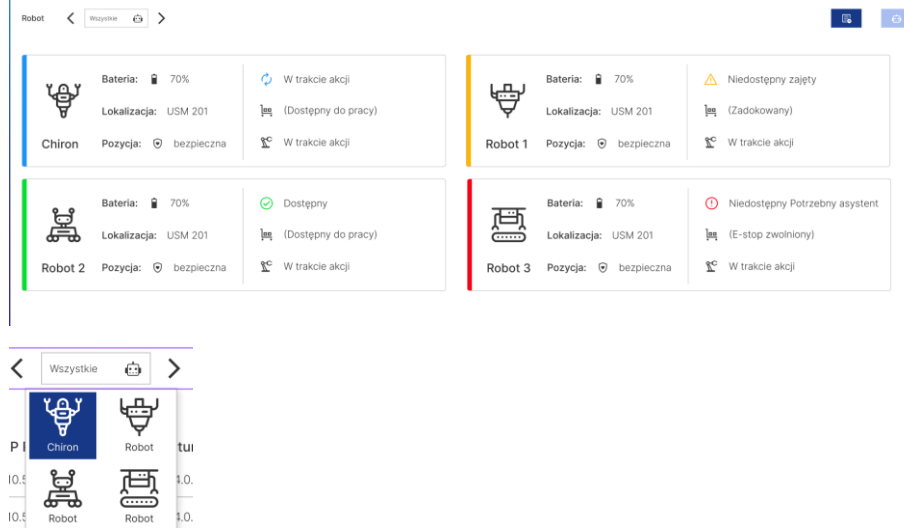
Robot Wszystkie

Chiron
Bateria: 70%
Lokalizacja: USM 201
Pozycja: bezpieczna
W trakcie akcji
(Dostępny do pracy)
W trakcie akcji

Robot 1
Bateria: 70%
Lokalizacja: USM 201
Pozycja: bezpieczna
Niedostępny zajęty
(Zadokowany)
W trakcie akcji

Robot 2
Bateria: 70%
Lokalizacja: USM 201
Pozycja: bezpieczna
Dostępny
(Dostępny do pracy)
W trakcie akcji

Robot 3
Bateria: 70%
Lokalizacja: USM 201
Pozycja: bezpieczna
Niedostępny Potrzebny asystent
(E-stop zwolniony)
W trakcie akcji

Wszystkie

Chiron
Robot
Robot
Robot

P I
tu
l0.5
4.0.
l0.5
4.0.